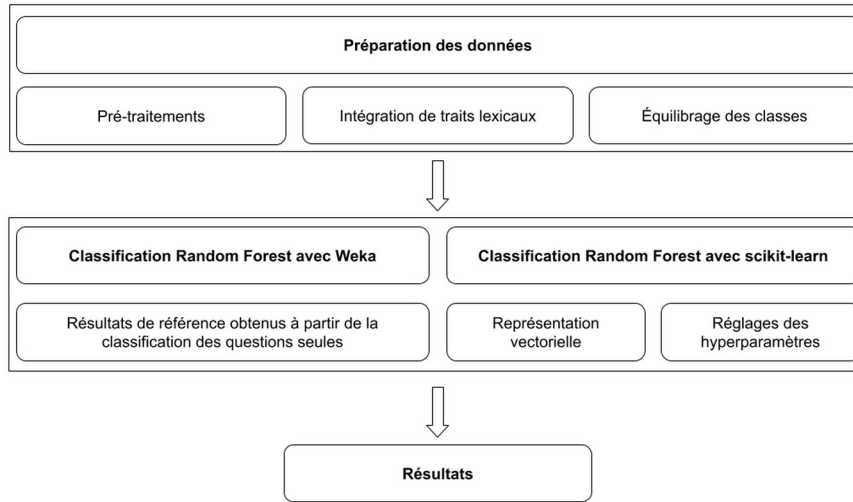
Préparation des données

Pré-traitements

Intégration de traits lexicaux

Équilibrage des classes

Classification Random Forest avec Weka

Classification Random Forest avec scikit-learn

Résultats de référence obtenus à partir de la classification des questions seules

Représentation vectorielle

Réglages des hyperparamètres

Résultats